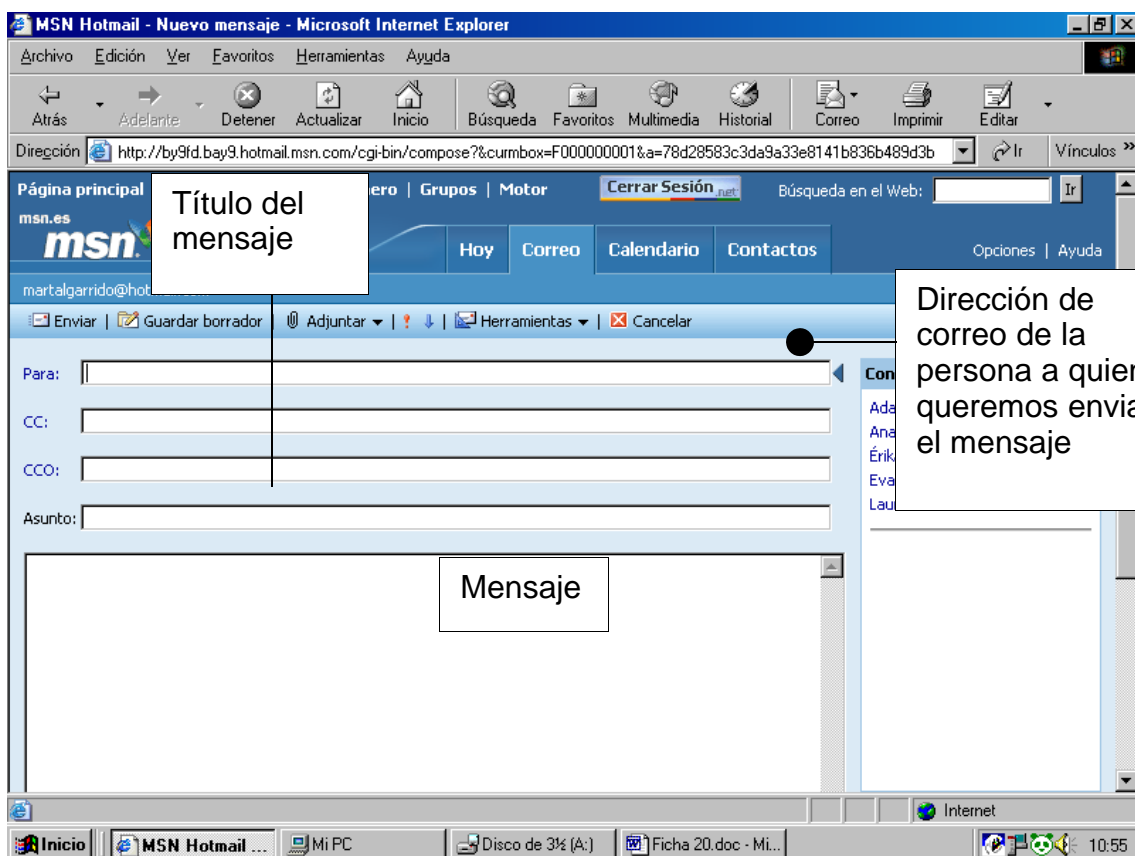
MSN Hotmail - Nuevo mensaje - Microsoft Internet Explorer

Archivo Edición Ver Favoritos Herramientas Ayuda

Atrás Adelante Detener Actualizar Inicio Búsqueda Favoritos Multimedia Historial Correo Imprimir Editar

Dirección http://by9fd.bay9.hotmail.msn.com/cgi-bin/compose?&curmbox=F000000001&a=78d28583c3da9a33e8141b836b489d3b Ir Vínculos »

Página principal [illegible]ero | Grupos | Motor Cerrar Sesión .net Búsqueda en el Web: Ir

msn.es
msn

Hoy Correo Calendario Contactos Opciones | Ayuda

martalgarrido@hot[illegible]

Enviar | Guardar borrador | Adjuntar | ! | Herramientas | Cancelar

Título del mensaje

Dirección de correo de la persona a quier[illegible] queremos envia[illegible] el mensaje

Para:

CC:

CCO:

Asunto:

Con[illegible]
Ada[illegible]
Ana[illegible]
Érik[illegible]
Eva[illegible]
Lau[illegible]

Mensaje

Internet

Inicio MSN Hotmail ... Mi PC Disco de 3½ (A:) Ficha 20.doc - Mi... 10:55